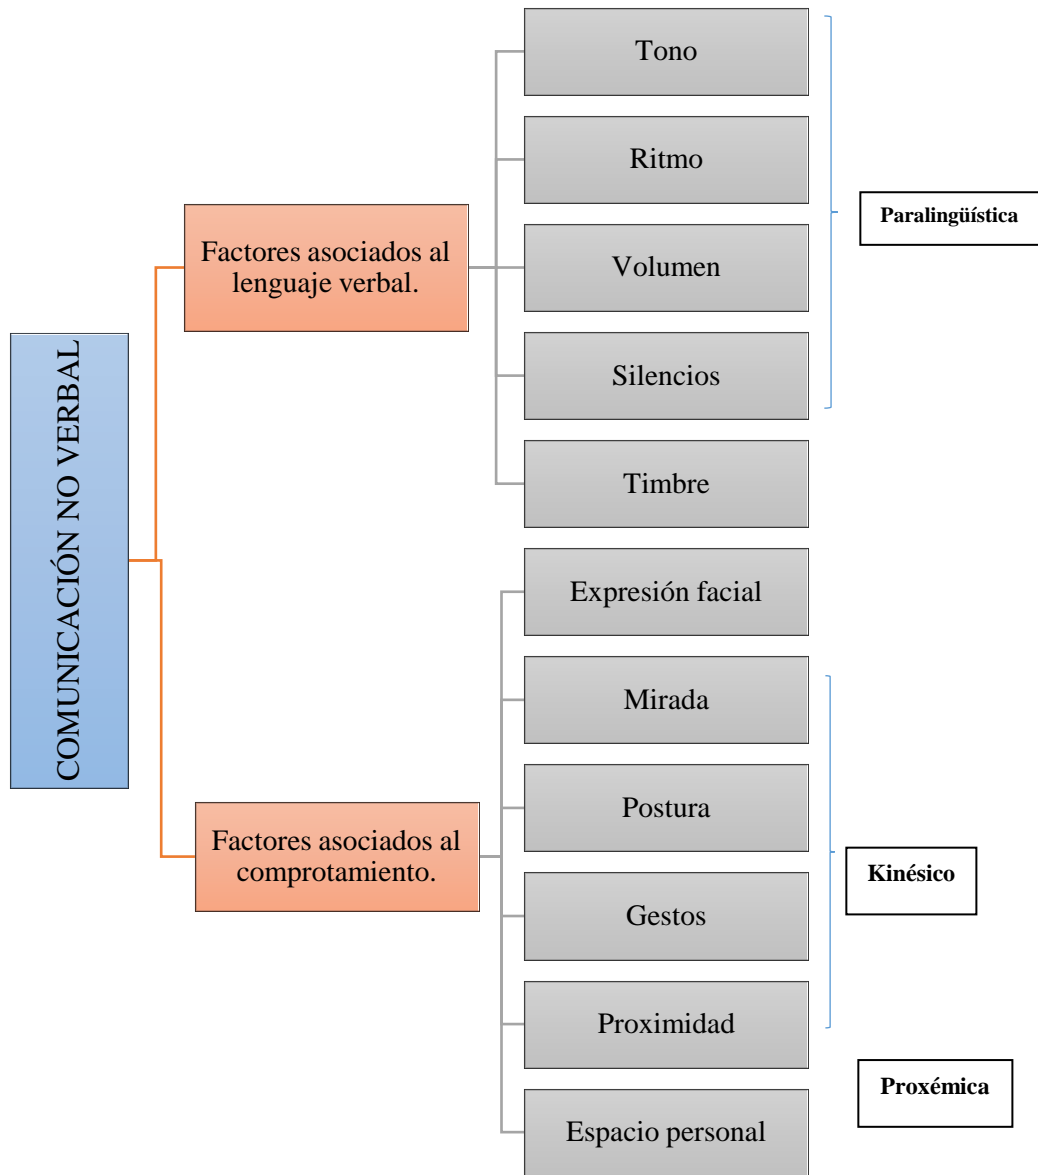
COMUNICACIÓN NO VERBAL

Factores asociados al lenguaje verbal.

Tono

Ritmo

Volumen

Silencios

Timbre

Paralingüística

Factores asociados al comprotamiento.

Expresión facial

Mirada

Postura

Gestos

Proximidad

Espacio personal

Kinésico

Proxémica